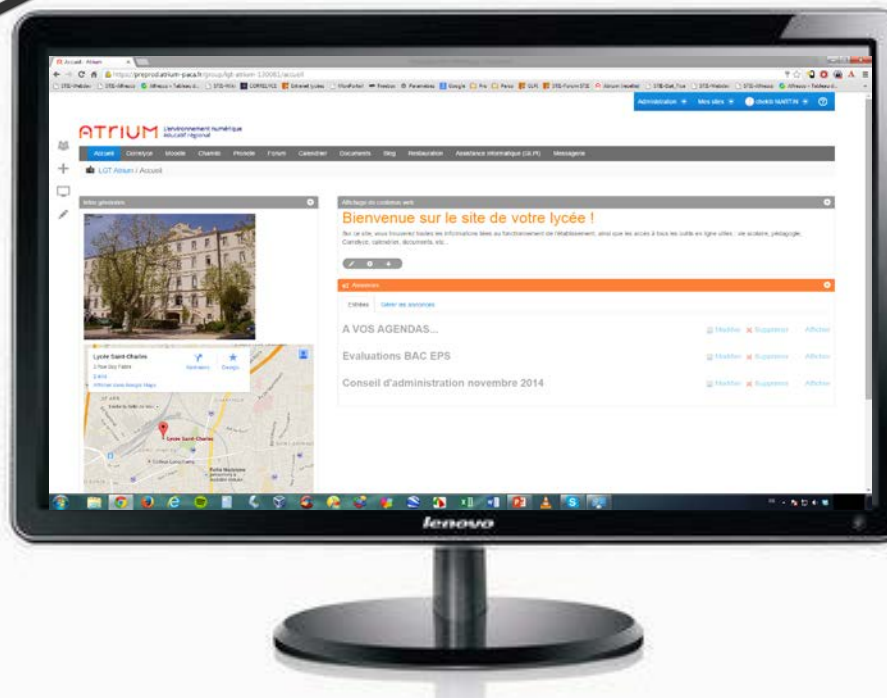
Accueil - Atrium

https://preprod.atrium-paca.fr/group/lgt-atrium-130001/accueil

Administration + Mes sites + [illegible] MARTIN +

ATRIUM L'environnement numérique éducatif régional

Accueil Correlyce Moodle Charlemagne Pronote Forum Calendrier Documents Blog Restauration Assistance informatique (GLPI) Messagerie

LGT Atrium / Accueil

Infos générales

Affichage de contenu web

Bienvenue sur le site de votre lycée !

Sur ce site, vous trouverez toutes les informations liées au fonctionnement de l'établissement, ainsi que les accès à tous les outils en ligne utiles : vie scolaire, pédagogie, Correlyce, calendrier, documents, etc...

Annonces

Entrées Gérer les annonces

A VOS AGENDAS... Modifier Supprimer Afficher

Evaluations BAC EPS Modifier Supprimer Afficher

Conseil d'administration novembre 2014 Modifier Supprimer Afficher

Lycée Saint-Charles
2 Rue Guy Fabre
Itinéraires Enregistrer
Afficher dans Google Maps

Lycée Saint-Charles

lenovo